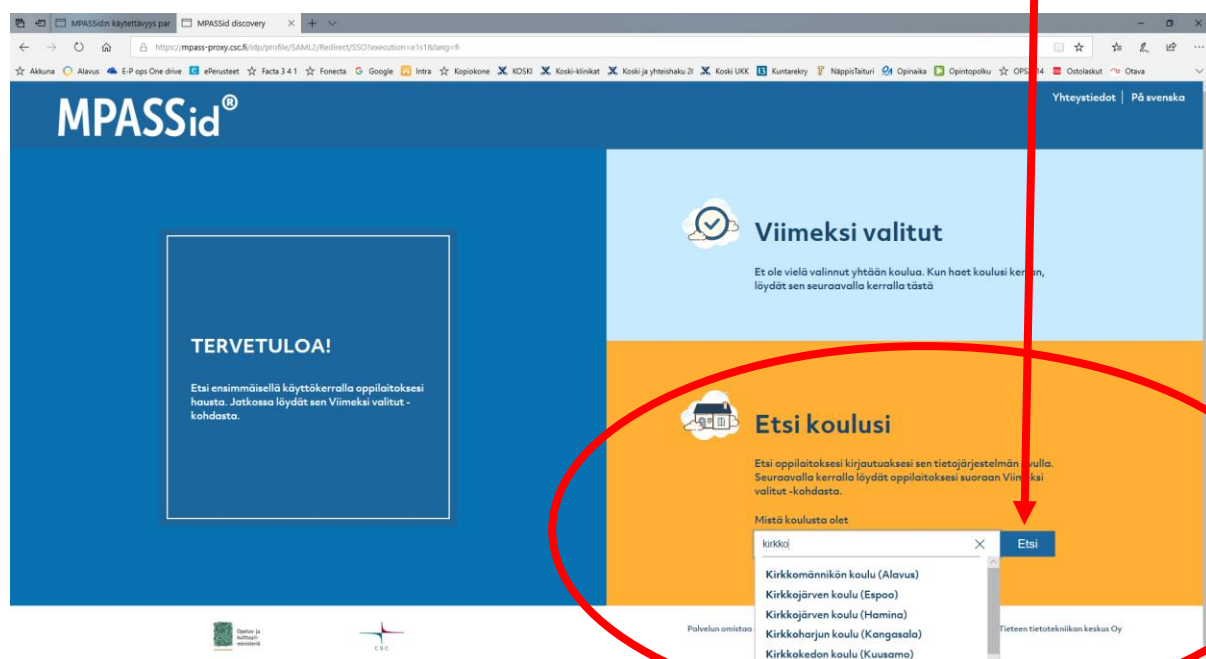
MPASSid:n käytettävyys par | MPASSid discovery

https://mpass-proxy.csc.fi/idp/profile/SAML2/Redirect/SSO?execution=e1s1&lang=fi

Akkuna | Alavus | E-P ops One drive | ePerusteet | Facta 3 4 1 | Fonecta | Google | Intra | Kopiokone | KOSKI | Koski-klinikat | Koski ja yhteishaku 2( | Koski UKK | Kuntarekry | NäppisTaituri | Opinaika | Opintopolku | OPS2014 | Ostolaskut | Otava

MPASSid®

Yhteystiedot | På svenska

TERVETULOA!

Etsi ensimmäisellä käyttökerralla oppilaitoksesi hausta. Jatkossa löydät sen Viimeksi valitut -kohdasta.

Viimeksi valitut

Et ole vielä valinnut yhtään koulua. Kun haet koulusi ker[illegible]n, löydät sen seuraavalla kerralla tästä

Etsi koulusi

Etsi oppilaitoksesi kirjautuaksesi sen tietojärjestelmän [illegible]vulla. Seuraavalla kerralla löydät oppilaitoksesi suoraan Viim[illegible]ksi valitut -kohdasta.

Mistä koulusta olet

kirkko

Etsi

Kirkkomännikön koulu (Alavus)
Kirkkojärven koulu (Espoo)
Kirkkojärven koulu (Hamina)
Kirkkoharjun koulu (Kangasala)
Kirkkokedon koulu (Kuusamo)

Opetus- ja kulttuuriministeriö

CSC

Palvelun omistaa

Tieteen tietotekniikan keskus Oy